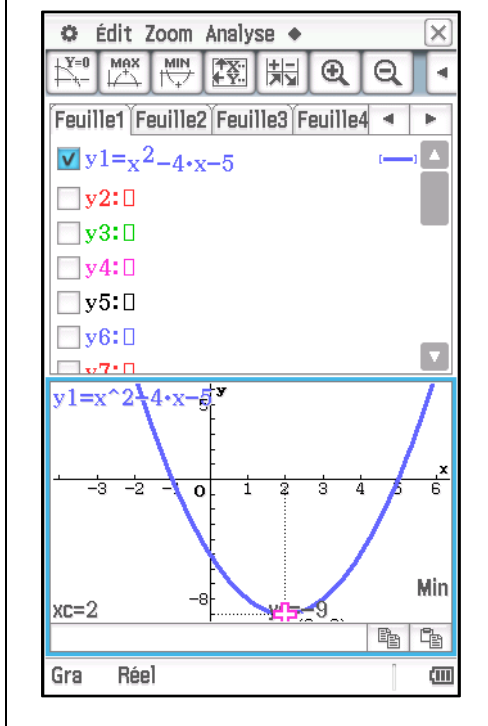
Édit Zoom Analyse ◆

Y=0 MAX MIN

Feuille1 Feuille2 Feuille3 Feuille4

y1=$x^2-4\cdot x-5$

y2:□

y3:□

y4:□

y5:□

y6:□

y7:□

y1=x^2-4·x-5

y

5

x

-3 -2 -1 0 1 2 3 4 5 6

-8

Min

xc=2

yc=-9

Gra Réel